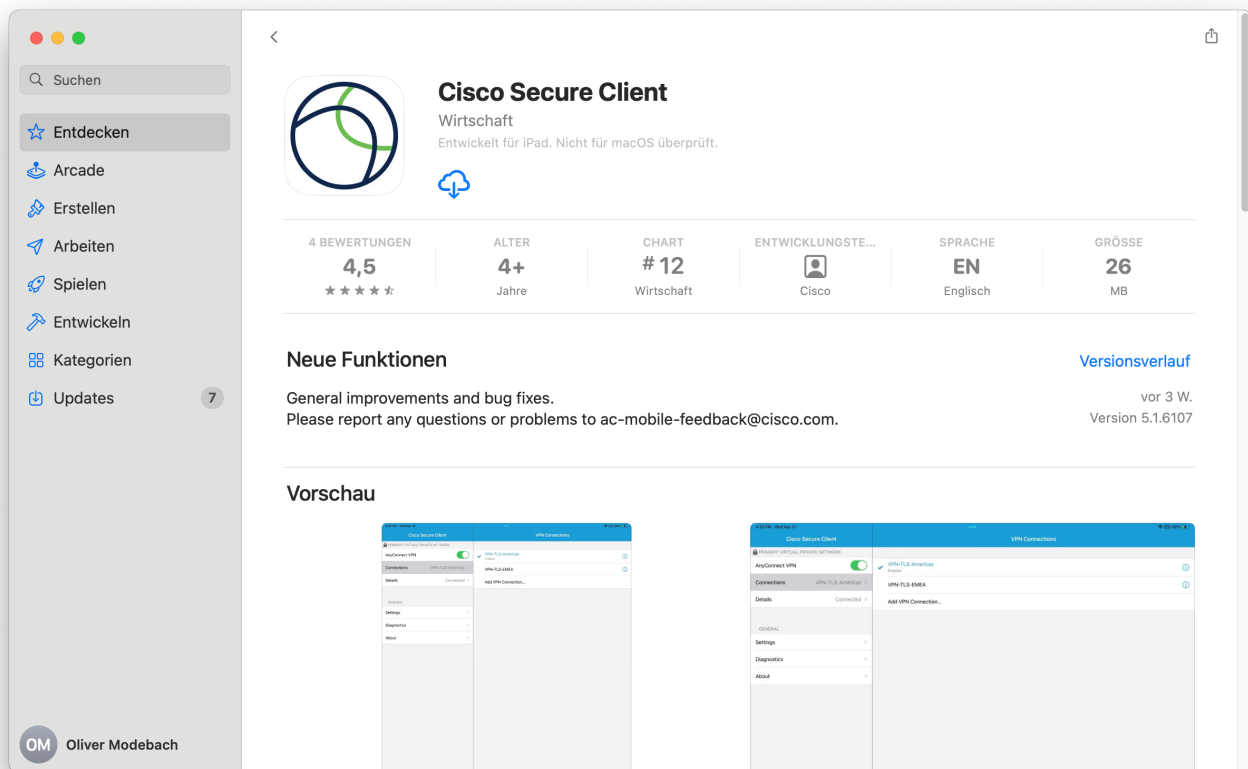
Suchen

Entdecken
Arcade
Erstellen
Arbeiten
Spielen
Entwickeln
Kategorien
Updates 7

OM Oliver Modebach

Cisco Secure Client
Wirtschaft
Entwickelt für iPad. Nicht für macOS überprüft.

| 4 BEWERTUNGEN | ALTER | CHART | ENTWICKLUNGSTE... | SPRACHE | GRÖSSE |
|---|---|---|---|---|---|
| 4,5 | 4+ | #12 | | EN | 26 |
| | Jahre | Wirtschaft | Cisco | Englisch | MB |

Neue Funktionen
Versionsverlauf

General improvements and bug fixes.
Please report any questions or problems to ac-mobile-feedback@cisco.com.

vor 3 W.
Version 5.1.6107

Vorschau

Cisco Secure Client
VPN Connections
PRIMARY VIRTUAL PRIVATE NETWORK
AnyConnect VPN
Connections VPN-TLS-Americas
Details Connected
VPN-TLS-Americas
VPN-TLS-EMEA
Add VPN Connection...
GENERAL
Settings
Diagnostics
About

Cisco Secure Client
VPN Connections
PRIMARY VIRTUAL PRIVATE NETWORK
AnyConnect VPN
Connections VPN-TLS-Americas
Details Connected
VPN-TLS-Americas
Enabled
VPN-TLS-EMEA
Add VPN Connection...
GENERAL
Settings
Diagnostics
About